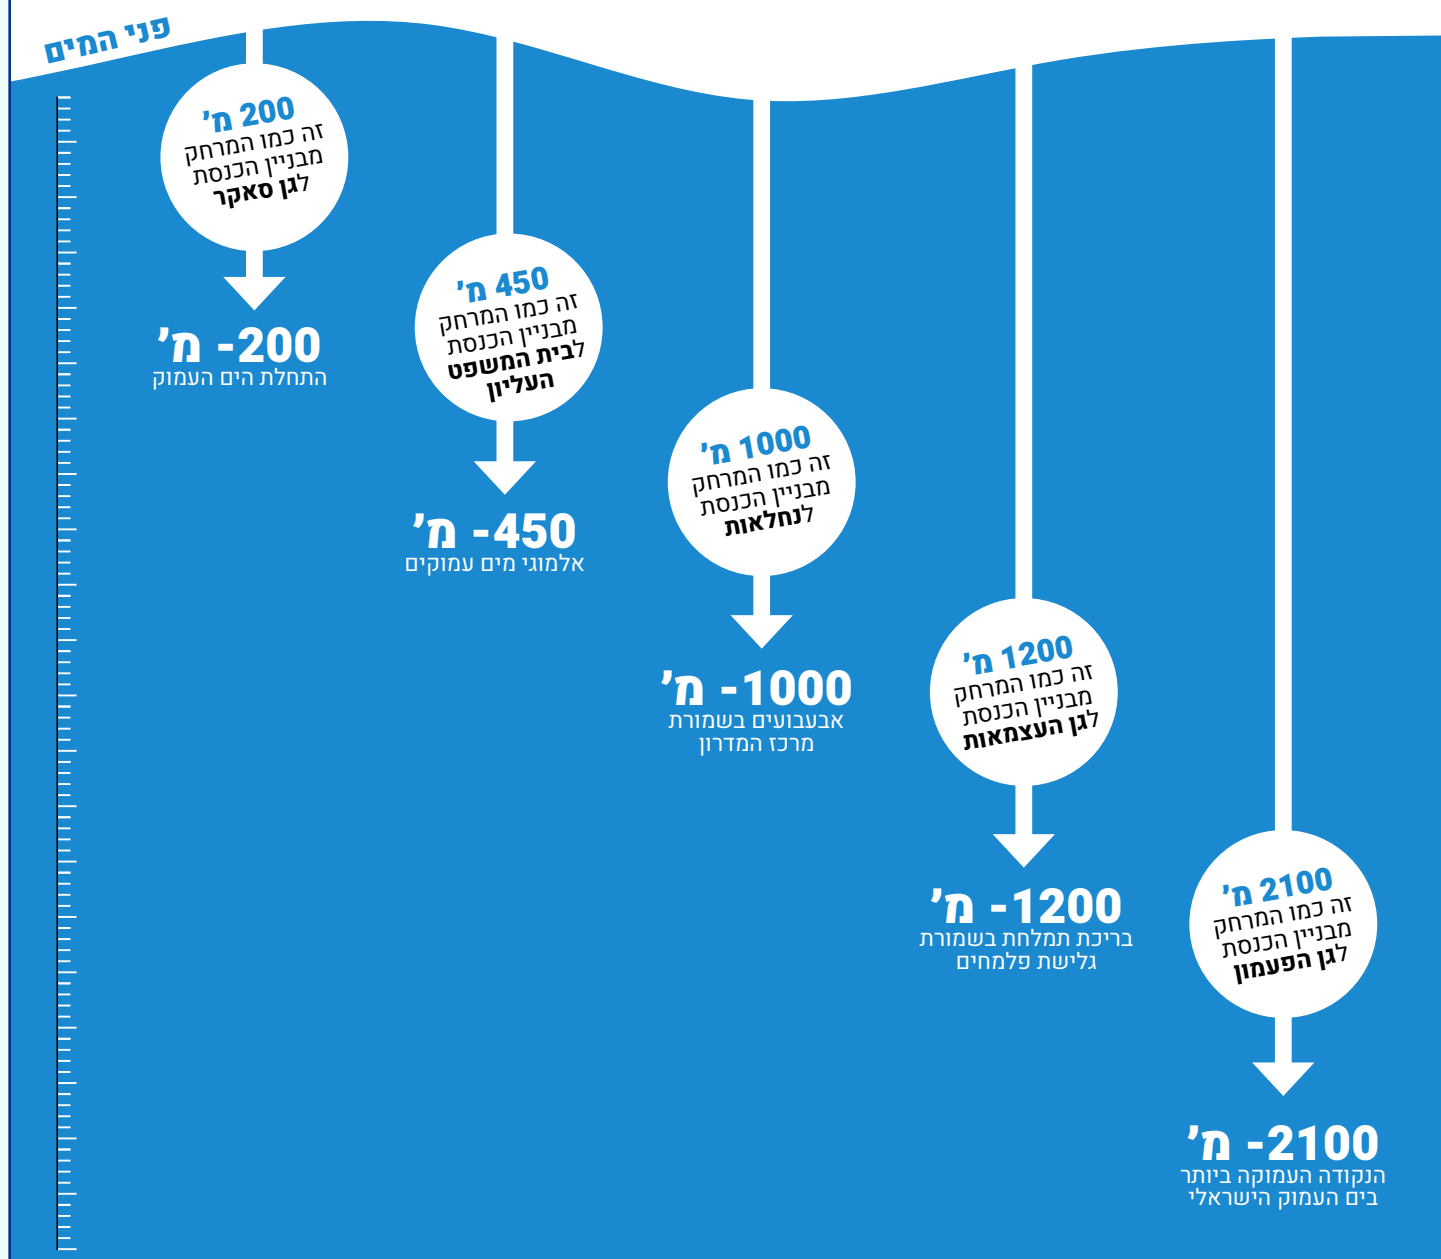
פני המים

200 מ'
זה כמו המרחק מבניין הכנסת לגן סאקר

-200 מ'
התחלת הים העמוק

450 מ'
זה כמו המרחק מבניין הכנסת לבית המשפט העליון

-450 מ'
אלמוגי מים עמוקים

1000 מ'
זה כמו המרחק מבניין הכנסת לנחלאות

-1000 מ'
אבעבועים בשמורת מרכז המדרון

1200 מ'
זה כמו המרחק מבניין הכנסת לגן העצמאות

-1200 מ'
בריכת תמלחת בשמורת גלישת פלמחים

2100 מ'
זה כמו המרחק מבניין הכנסת לגן הפעמון

-2100 מ'
הנקודה העמוקה ביותר בים העמוק הישראלי